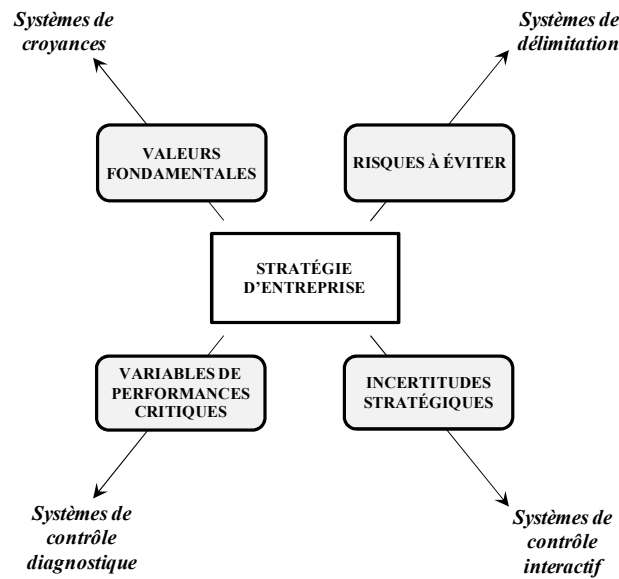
Systèmes de croyances

Systèmes de délimitation

VALEURS FONDAMENTALES

RISQUES À ÉVITER

STRATÉGIE D'ENTREPRISE

VARIABLES DE PERFORMANCES CRITIQUES

INCERTITUDES STRATÉGIQUES

Systèmes de contrôle diagnostique

Systèmes de contrôle interactif